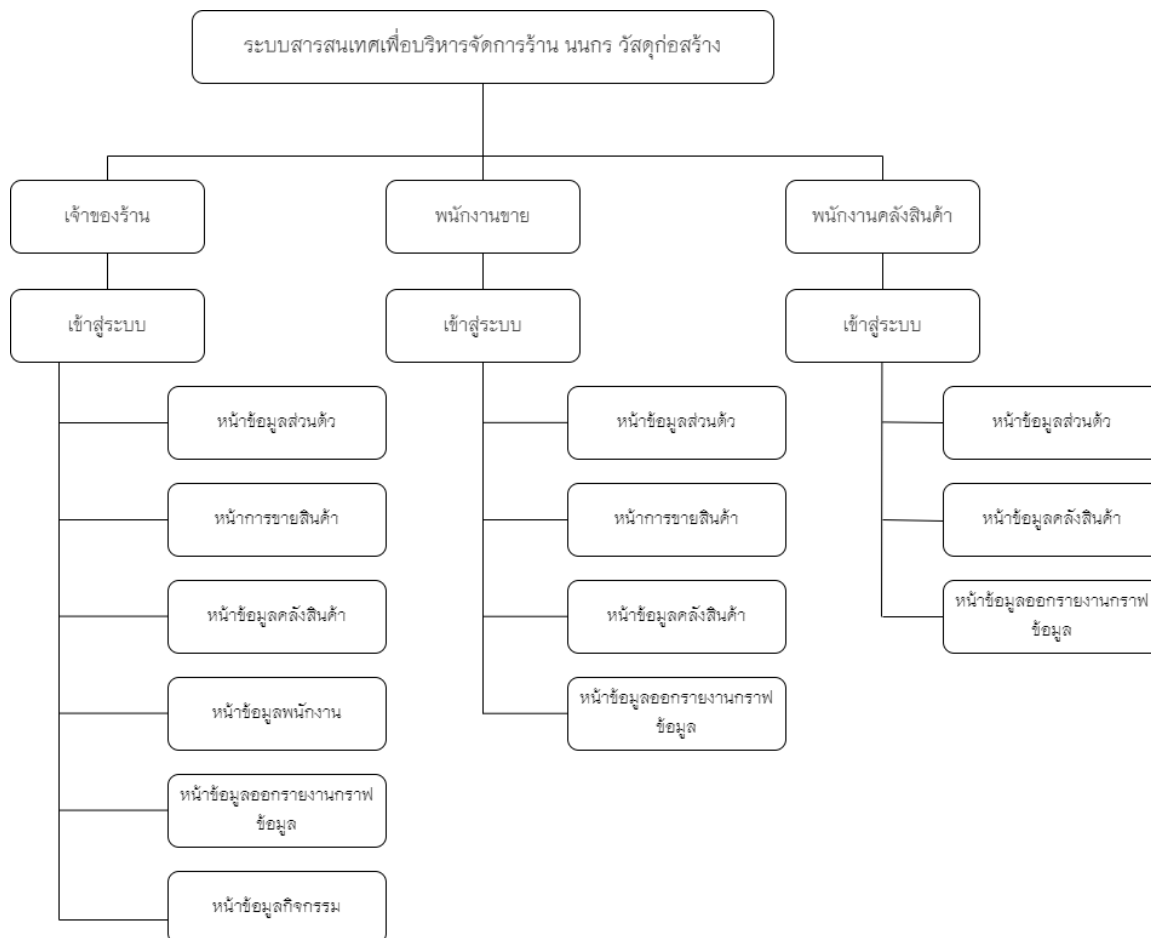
ระบบสารสนเทศเพื่อบริหารจัดการร้าน นนกร วัสดุก่อสร้าง

เจ้าของร้าน

เข้าสู่ระบบ

หน้าข้อมูลส่วนตัว

หน้าการขายสินค้า

หน้าข้อมูลคลังสินค้า

หน้าข้อมูลพนักงาน

หน้าข้อมูลออกรายงานกราฟข้อมูล

หน้าข้อมูลกิจกรรม

พนักงานขาย

เข้าสู่ระบบ

หน้าข้อมูลส่วนตัว

หน้าการขายสินค้า

หน้าข้อมูลคลังสินค้า

หน้าข้อมูลออกรายงานกราฟข้อมูล

พนักงานคลังสินค้า

เข้าสู่ระบบ

หน้าข้อมูลส่วนตัว

หน้าข้อมูลคลังสินค้า

หน้าข้อมูลออกรายงานกราฟข้อมูล